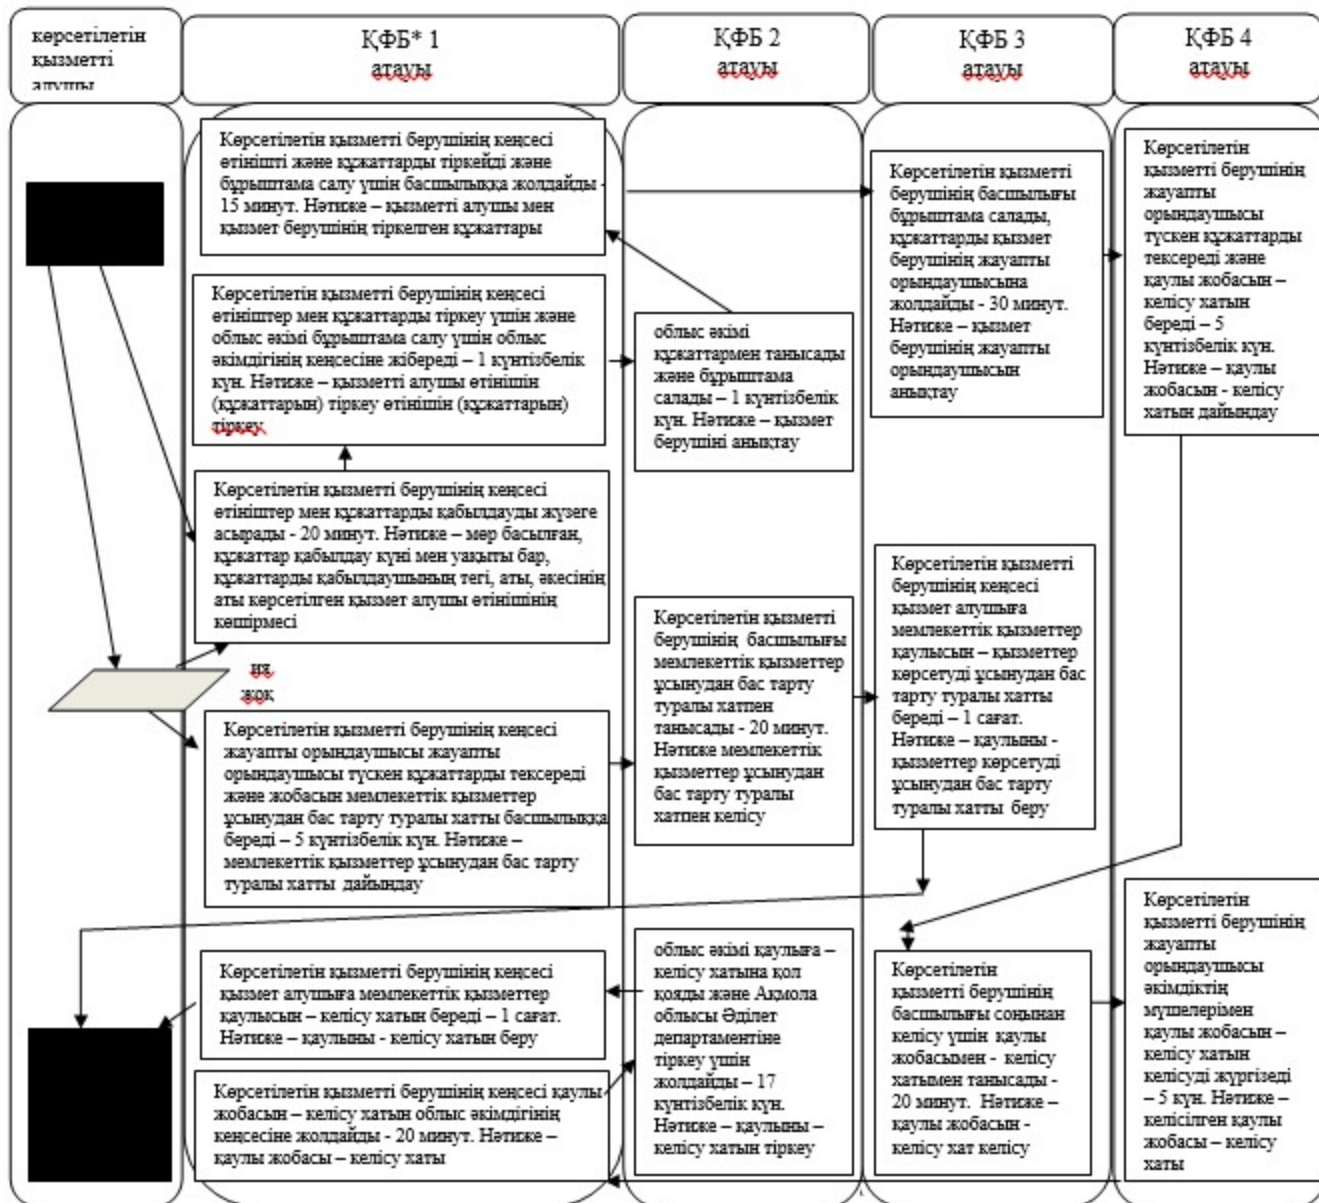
көрсетілетін қызметті алушы

ҚФБ* 1 атауы

ҚФБ 2 атауы

ҚФБ 3 атауы

ҚФБ 4 атауы

Көрсетілетін қызметті берушінің кеңсесі өтінішті және құжаттарды тіркейді және бұрыштама салу үшін басшылыққа жолдайды - 15 минут. Нәтиже – қызметті алушы мен қызмет берушінің тіркелген құжаттары

Көрсетілетін қызметті берушінің кеңсесі өтініштер мен құжаттарды тіркеу үшін және облыс әкімі бұрыштама салу үшін облыс әкімдігінің кеңсесіне жібереді – 1 күнтізбелік күн. Нәтиже – қызметті алушы өтінішін (құжаттарын) тіркеу өтінішін (құжаттарын) тіркеу

Көрсетілетін қызметті берушінің кеңсесі өтініштер мен құжаттарды қабылдауды жүзеге асырады - 20 минут. Нәтиже – мөр басылған, құжаттар қабылдау күні мен уақыты бар, құжаттарды қабылдаушының тегі, аты, әкесінің аты көрсетілген қызмет алушы өтінішінің көшірмесі

иә

жоқ

Көрсетілетін қызметті берушінің кеңсесі жауапты орындаушысы жауапты орындаушысы түскен құжаттарды тексереді және жобасын мемлекеттік қызметтер ұсынудан бас тарту туралы хатты басшылыққа береді – 5 күнтізбелік күн. Нәтиже – мемлекеттік қызметтер ұсынудан бас тарту туралы хатты дайындау

Көрсетілетін қызметті берушінің кеңсесі қызмет алушыға мемлекеттік қызметтер қаулысын – келісу хатын береді – 1 сағат. Нәтиже – қаулыны - келісу хатын беру

Көрсетілетін қызметті берушінің кеңсесі қаулы жобасын – келісу хатын облыс әкімдігінің кеңсесіне жолдайды - 20 минут. Нәтиже – қаулы жобасы – келісу хаты

облыс әкімі құжаттармен танысады және бұрыштама салады – 1 күнтізбелік күн. Нәтиже – қызмет берушіні анықтау

Көрсетілетін қызметті берушінің басшылығы мемлекеттік қызметтер ұсынудан бас тарту туралы хатпен танысады - 20 минут. Нәтиже мемлекеттік қызметтер ұсынудан бас тарту туралы хатпен келісу

облыс әкімі қаулыға – келісу хатына қол қояды және Ақмола облысы Әділет департаментіне тіркеу үшін жолдайды – 17 күнтізбелік күн. Нәтиже – қаулыны – келісу хатын тіркеу

Көрсетілетін қызметті берушінің басшылығы бұрыштама салады, құжаттарды қызмет берушінің жауапты орындаушысына жолдайды - 30 минут. Нәтиже – қызмет берушінің жауапты орындаушысын анықтау

Көрсетілетін қызметті берушінің кеңсесі қызмет алушыға мемлекеттік қызметтер қаулысын – қызметтер көрсетуді ұсынудан бас тарту туралы хатты береді – 1 сағат. Нәтиже – қаулыны - қызметтер көрсетуді ұсынудан бас тарту туралы хатты беру

Көрсетілетін қызметті берушінің басшылығы соңынан келісу үшін қаулы жобасымен - келісу хатымен танысады - 20 минут. Нәтиже – қаулы жобасын - келісу хат келісу

Көрсетілетін қызметті берушінің жауапты орындаушысы түскен құжаттарды тексереді және қаулы жобасын – келісу хатын береді – 5 күнтізбелік күн. Нәтиже – қаулы жобасын - келісу хатын дайындау

Көрсетілетін қызметті берушінің жауапты орындаушысы әкімдіктің мүшелерімен қаулы жобасын – келісу хатын келісуді жүргізеді – 5 күн. Нәтиже – келісілген қаулы жобасы – келісу хаты